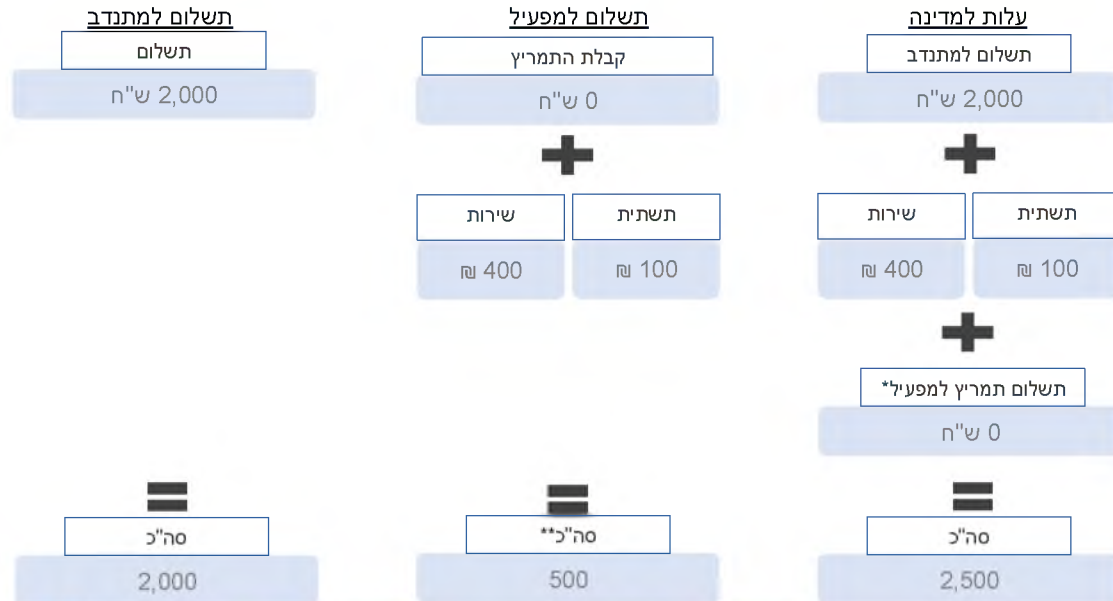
עלות למדינה
תשלום למתנדב
2,000 ש"ח
תשתית
100 ₪
שירות
400 ₪
תשלום תמריץ למפעיל*
0 ש"ח
סה"כ
2,500

תשלום למפעיל
קבלת התמריץ
0 ש"ח
תשתית
100 ₪
שירות
400 ₪
סה"כ**
500

תשלום למתנדב
תשלום
2,000 ש"ח
סה"כ
2,000